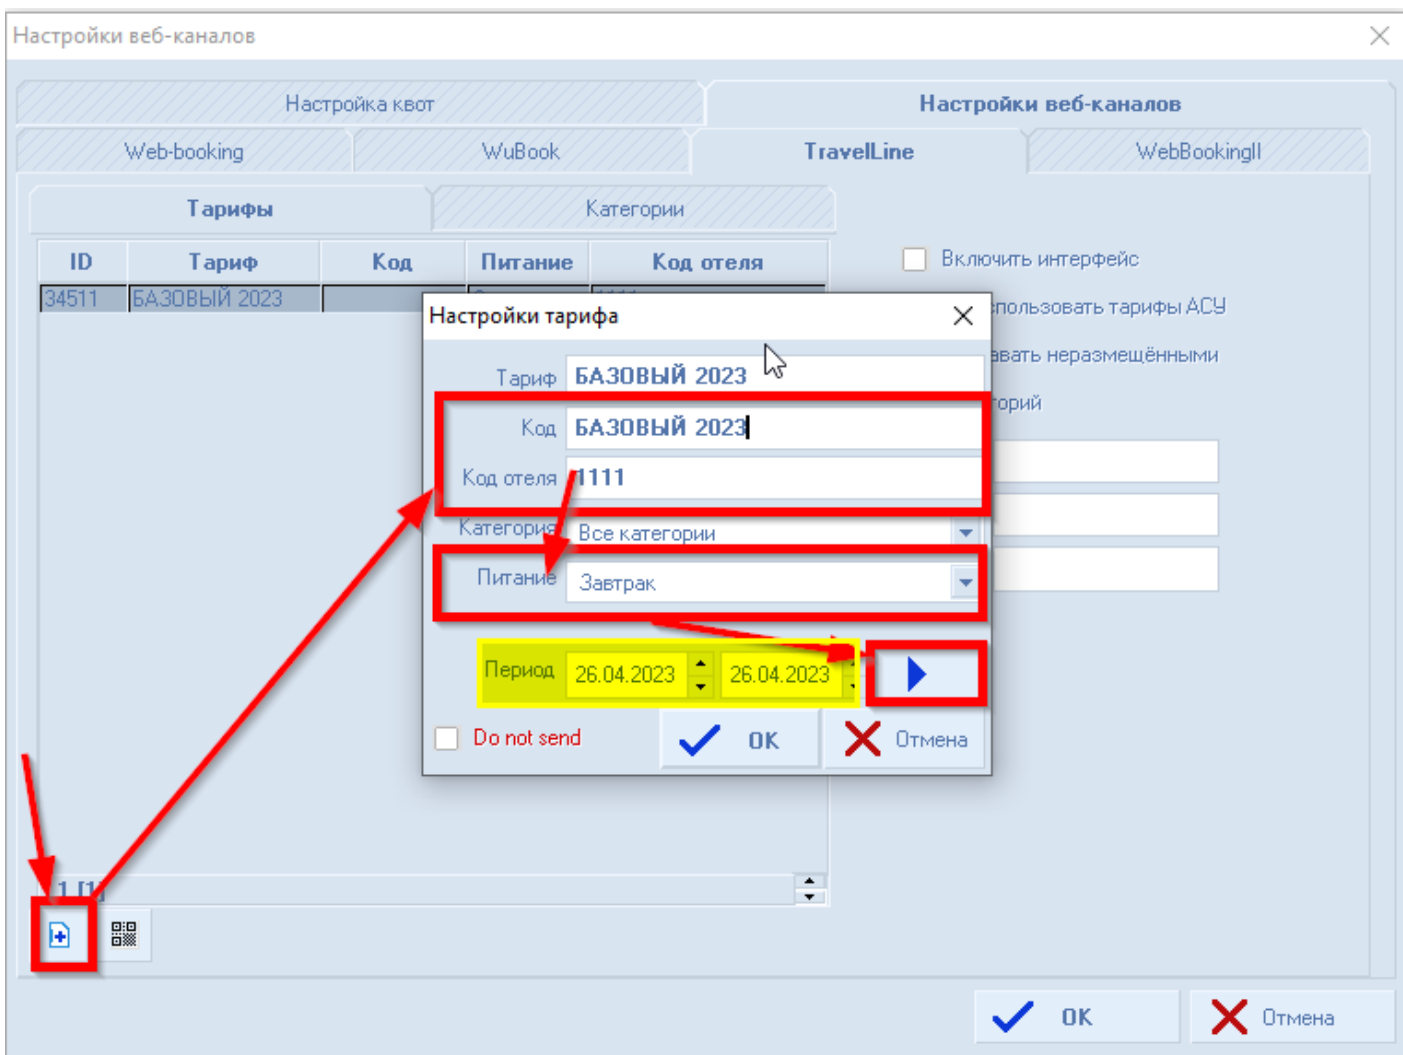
Настройки веб-каналов

Настройка квот

Настройки веб-каналов

Web-booking

WuBook

TravelLine

WebBookingII

Тарифы

Категории

| ID | Тариф | Код | Питание | Код отеля |
|---|---|---|---|---|
| 34511 | БАЗОВЫЙ 2023 | | | |

Включить интерфейс

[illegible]спользовать тарифы АСУ

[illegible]вать неразмещёнными

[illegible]орий

Настройки тарифа

Тариф БАЗОВЫЙ 2023

Код БАЗОВЫЙ 2023

Код отеля 1111

Категория Все категории

Питание Завтрак

Период 26.04.2023 26.04.2023

Do not send

OK

Отмена

1 [1]

OK

Отмена